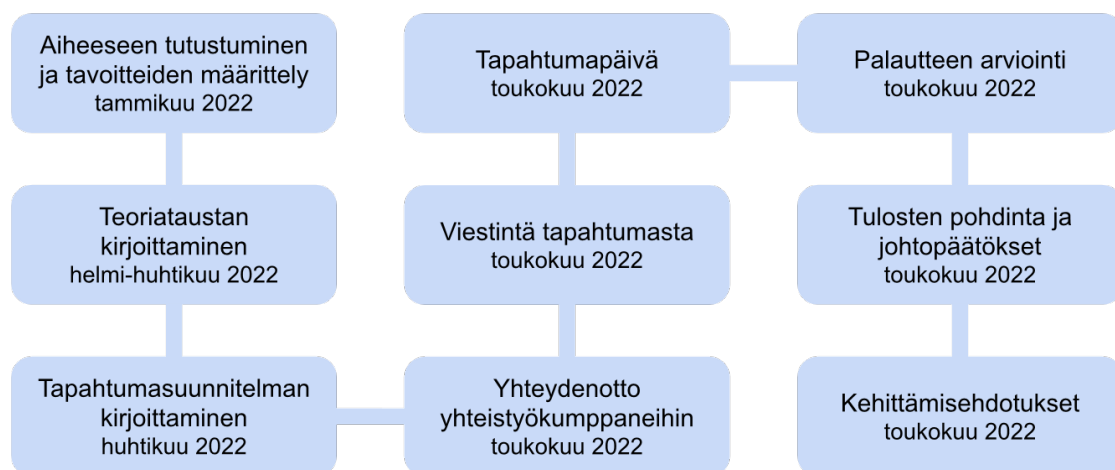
Aiheeseen tutustuminen ja tavoitteiden määrittely
tammikuu 2022

Teoriataustan kirjoittaminen
helmi-huhtikuu 2022

Tapahtumasuunnitelman kirjoittaminen
huhtikuu 2022

Yhteydenotto yhteistyökumppaneihin
toukokuu 2022

Viestintä tapahtumasta
toukokuu 2022

Tapahtumapäivä
toukokuu 2022

Palautteen arviointi
toukokuu 2022

Tulosten pohdinta ja johtopäätökset
toukokuu 2022

Kehittämisehdotukset
toukokuu 2022